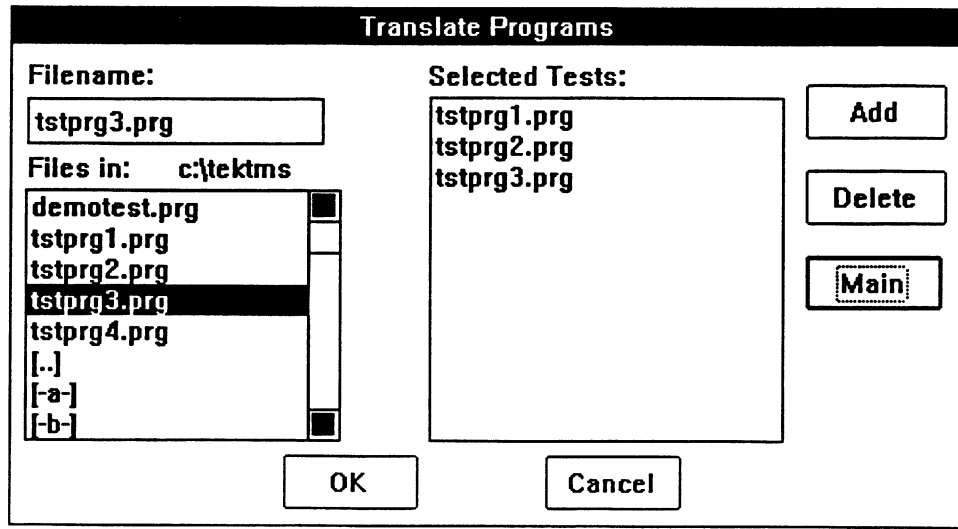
Translate Programs

Filename:

tstprg3.prg

Files in: c:\tektms

demotest.prg
tstprg1.prg
tstprg2.prg
tstprg3.prg
tstprg4.prg
[..]
[-a-]
[-b-]

Selected Tests:

tstprg1.prg
tstprg2.prg
tstprg3.prg

Add

Delete

Main

OK

Cancel